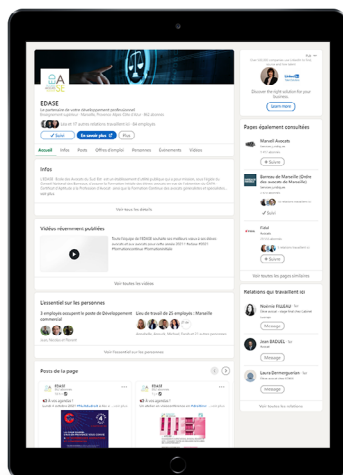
EDASE

Le partenaire de votre Développement professionnel

+ Suivi

En savoir plus

Plus

Accueil Infos Posts Offres d'emploi Personnes Événements Vidéos

Infos

Voir toutes les détails

Vidéos récemment publiées

Voir toutes les vidéos

L'essentiel sur les personnes

Voir l'essentiel sur les personnes

Posts de la page

EDASE

EDASE

Pub

Learn more

Pages également consultées

+ Suivre

+ Suivre

Suivi

+ Suivre

Voir toutes les pages similaires

Relations qui travaillent ici

Message

Jean BADUEL

Message

Message

Voir toutes les relations